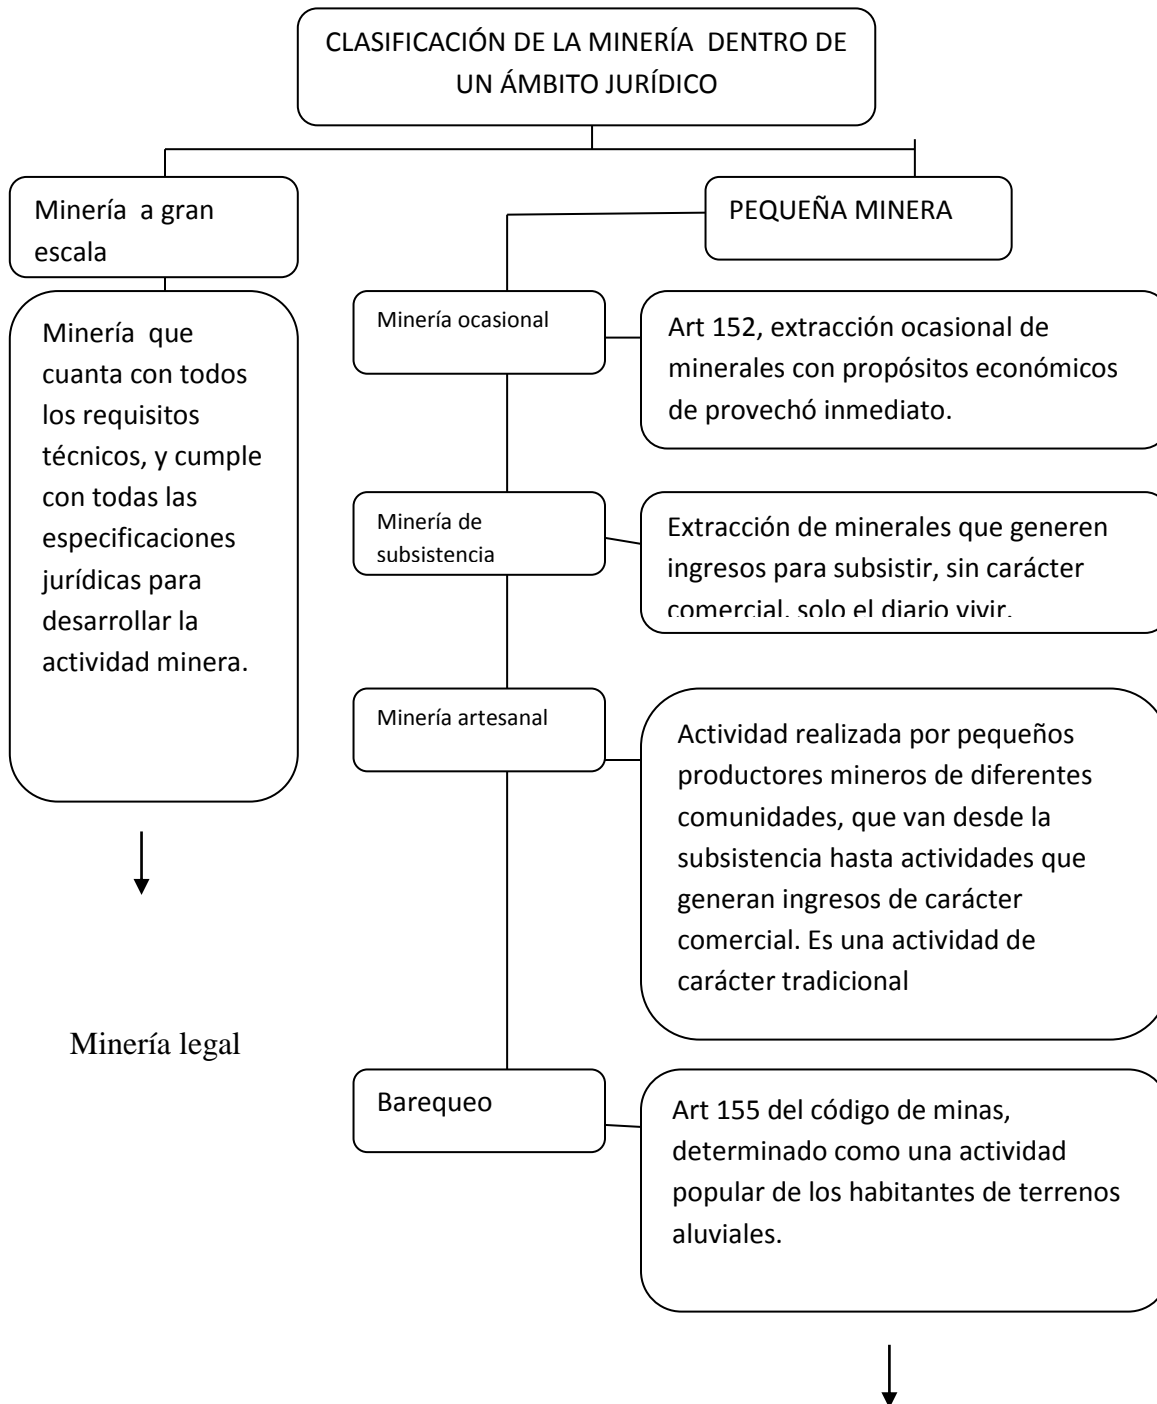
CLASIFICACIÓN DE LA MINERÍA DENTRO DE UN ÁMBITO JURÍDICO

Minería a gran escala

Minería que cuanta con todos los requisitos técnicos, y cumple con todas las especificaciones jurídicas para desarrollar la actividad minera.

Minería legal

PEQUEÑA MINERA

Minería ocasional

Art 152, extracción ocasional de minerales con propósitos económicos de provechó inmediato.

Minería de subsistencia

Extracción de minerales que generen ingresos para subsistir, sin carácter comercial, solo el diario vivir.

Minería artesanal

Actividad realizada por pequeños productores mineros de diferentes comunidades, que van desde la subsistencia hasta actividades que generan ingresos de carácter comercial. Es una actividad de carácter tradicional

Barequeo

Art 155 del código de minas, determinado como una actividad popular de los habitantes de terrenos aluviales.